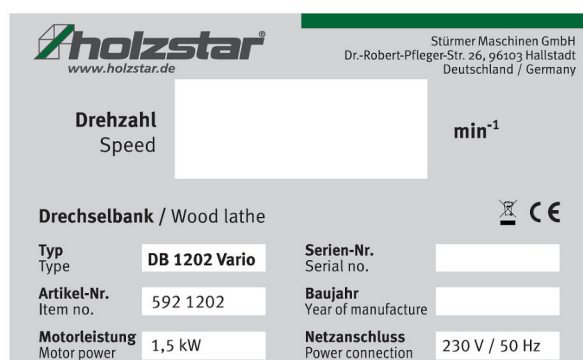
holzstar®
www.holzstar.de

Stürmer Maschinen GmbH
Dr.-Robert-Pfleger-Str. 26, 96103 Hallstadt
Deutschland / Germany

Drehzahl
Speed

$min^{-1}$

Drechselbank / Wood lathe

CE

| Typ Type | DB 1202 Vario | Serien-Nr. Serial no. | |
|---|---|---|---|
| Artikel-Nr. Item no. | 592 1202 | Baujahr Year of manufacture | |
| Motorleistung Motor power | 1,5 kW | Netzanschluss Power connection | 230 V / 50 Hz |